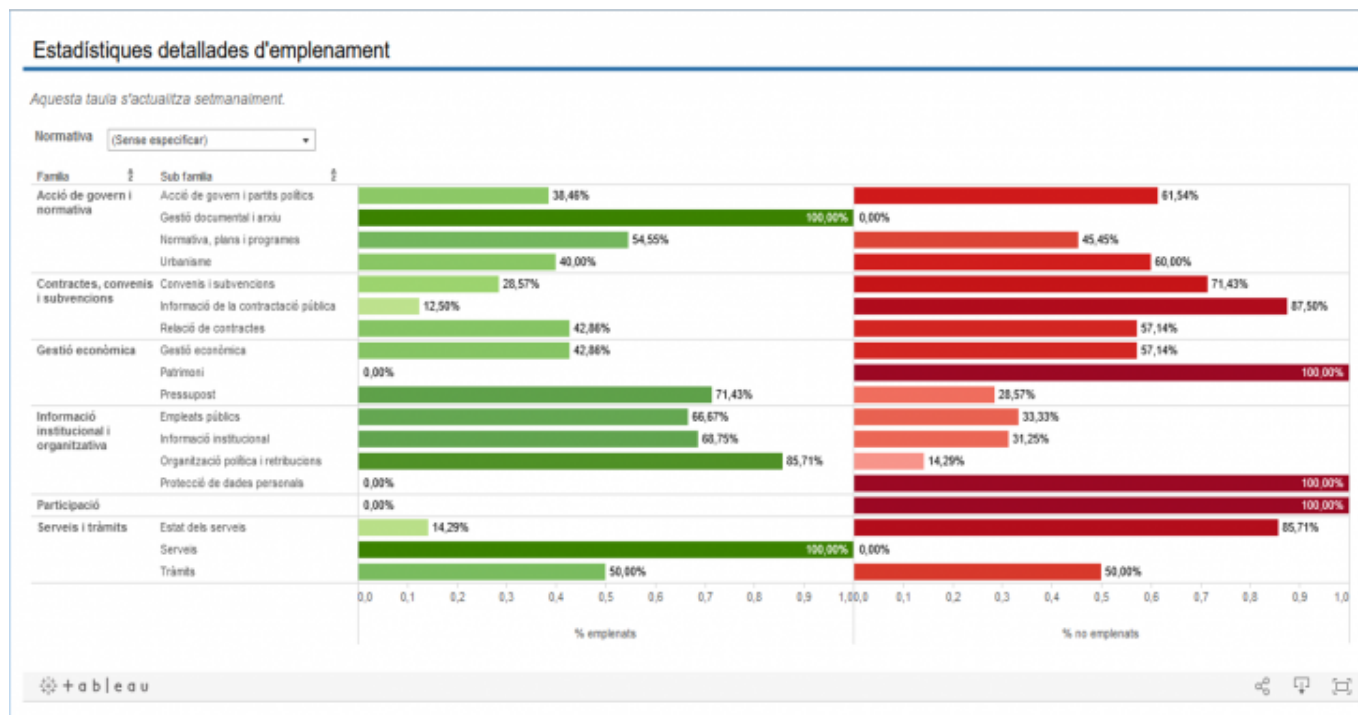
Estadístiques detallades d'emplenament

Aquesta taula s'actualitza setmanalment.

Normativa (Sense especificar)

| Família | Sub família | % emplenats | % no emplenats |
|---|---|---|---|
| Acció de govern i normativa | Acció de govern i partits polítics | 38,46% | 61,54% |
| | Gestió documental i arxiu | 100,00% | 0,00% |
| | Normativa, plans i programes | 54,55% | 45,45% |
| | Urbanisme | 40,00% | 60,00% |
| Contractes, convenis i subvencions | Convenis i subvencions | 28,57% | 71,43% |
| | Informació de la contractació pública | 12,50% | 87,50% |
| | Relació de contractes | 42,86% | 57,14% |
| Gestió econòmica | Gestió econòmica | 42,86% | 57,14% |
| | Patrimoni | 0,00% | 100,00% |
| | Pressupost | 71,43% | 28,57% |
| Informació institucional i organitzativa | Empleats públics | 66,67% | 33,33% |
| | Informació institucional | 68,75% | 31,25% |
| | Organització política i retribucions | 85,71% | 14,29% |
| | Protecció de dades personals | 0,00% | 100,00% |
| Participació | | 0,00% | 100,00% |
| Serveis i tràmits | Estat dels serveis | 14,29% | 85,71% |
| | Serveis | 100,00% | 0,00% |
| | Tràmits | 50,00% | 50,00% |

0,0 0,1 0,2 0,3 0,4 0,5 0,6 0,7 0,8 0,9 1,0 0,0 0,1 0,2 0,3 0,4 0,5 0,6 0,7 0,8 0,9 1,0

% emplenats
% no emplenats

+ a b | e a u